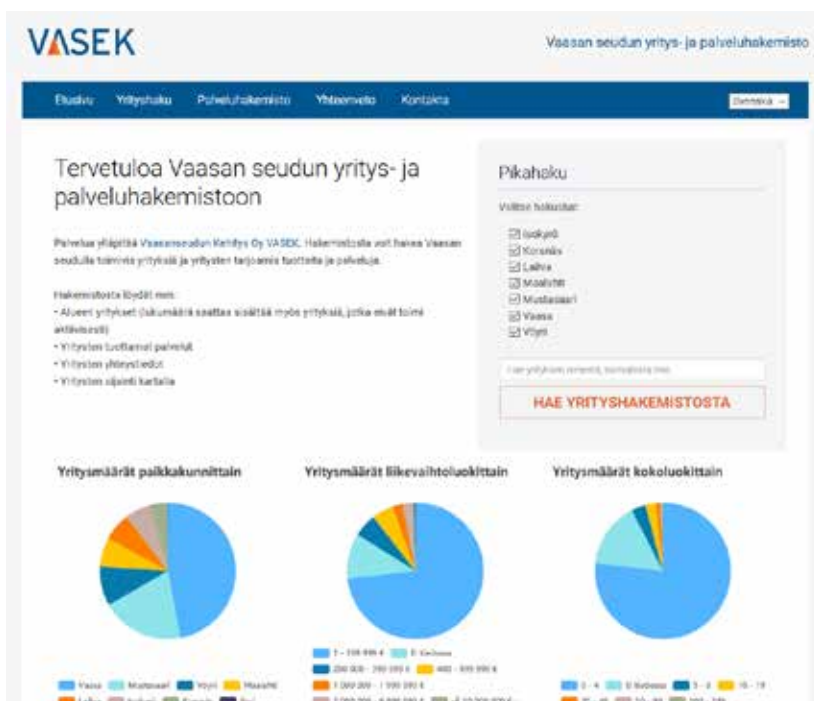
VASEK

Vaasan seudun yritys- ja palveluhakemisto

Etusivu Yrityshaku Palveluhakemisto Yhteenveto Kontakta

Suomeksi

Tervetuloa Vaasan seudun yritys- ja palveluhakemistoon

Palvelua ylläpitää Vaasanseudun Kehitys Oy VASEK. Hakemistosta voit hakea Vaasan seudulla toimivia yrityksiä ja yritysten tarjoamia tuotteita ja palveluja.

Hakemistosta löydät mm:
• Alueen yritykset (lukumäärä saattaa sisältää myös yrityksiä, jotka eivät toimi aktiivisesti)
• Yritysten tuottamat palvelut
• Yritysten yhteystiedot
• Yritysten sijainti kartalla

Pikahaku

Valitse kunnat:

☑ Isokyrö
☑ Korsnäs
☑ Laihia
☑ Maalahti
☑ Mustasaari
☑ Vaasa
☑ Vöyri

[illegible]

HAE YRITYSHAKEMISTOSTA

Yritysmäärät paikkakunnittain

Yritysmäärät liikevaihtoluokittain

Yritysmäärät kokoluokittain

Vaasa Mustasaari Vöyri Maalahti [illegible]

1 - 199 999 € Ei tiedossa
200 000 - 399 999 € 400 - 999 999 €
1 000 000 - 1 999 999 €
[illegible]

0 - 4 Ei tiedossa 5 - 9 10 - 19
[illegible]